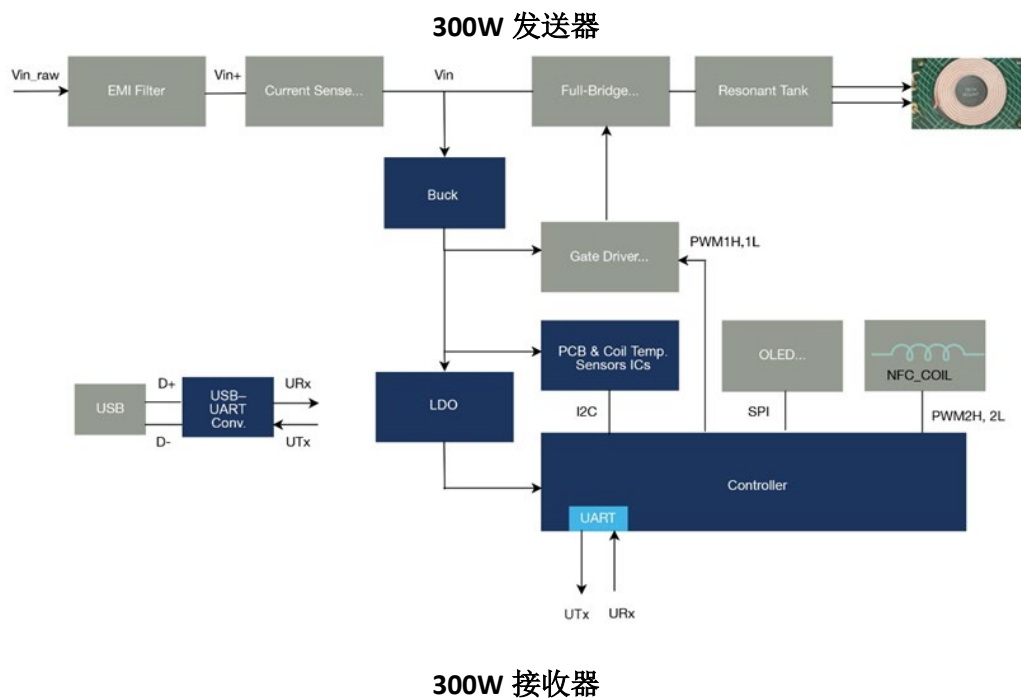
300W 发送器

Vin_raw
EMI Filter
Vin+
Current Sense...
Vin
Full-Bridge...
Resonant Tank
Buck
Gate Driver...
PWM1H,1L
PCB & Coil Temp. Sensors ICs
OLED...
NFC_COIL
USB
D+
D-
USB–UART Conv.
URx
UTx
LDO
I2C
SPI
PWM2H, 2L
Controller
UART
UTx
URx

300W 接收器